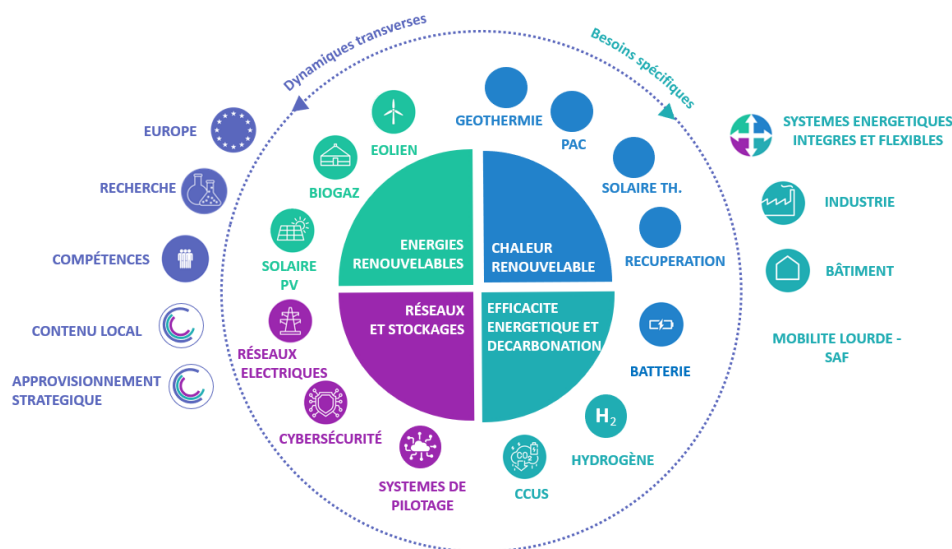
Dynamiques transverses

Besoins spécifiques

EUROPE

RECHERCHE

COMPÉTENCES

CONTENU LOCAL

APPROVISIONNEMENT STRATEGIQUE

EOLIEN

BIOGAZ

SOLAIRE PV

RÉSEAUX ELECTRIQUES

CYBERSÉCURITÉ

SYSTEMES DE PILOTAGE

ENERGIES RENOUVELABLES

CHALEUR RENOUVELABLE

RÉSEAUX ET STOCKAGES

EFFICACITE ENERGETIQUE ET DECARBONATION

GEOTHERMIE

PAC

SOLAIRE TH.

RECUPERATION

BATTERIE

$H_2$

HYDROGÈNE

$CO_2$

CCUS

SYSTEMES ENERGETIQUES INTEGRES ET FLEXIBLES

INDUSTRIE

BÂTIMENT

MOBILITE LOURDE - SAF